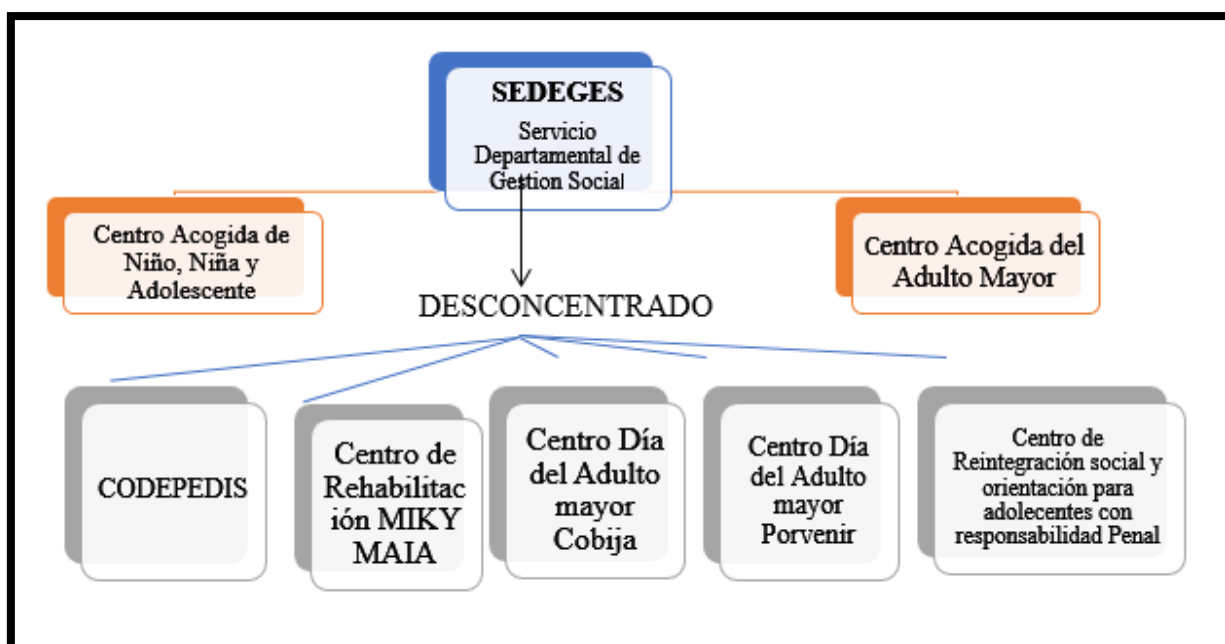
SEDEGES
Servicio Departamental de Gestion Social

Centro Acogida de Niño, Niña y Adolescente

Centro Acogida del Adulto Mayor

DESCONCENTRADO

CODEPEDIS

Centro de Rehabilitación MIKY MAIA

Centro Día del Adulto mayor Cobija

Centro Día del Adulto mayor Porvenir

Centro de Reintegración social y orientación para adolecentes con responsabilidad Penal